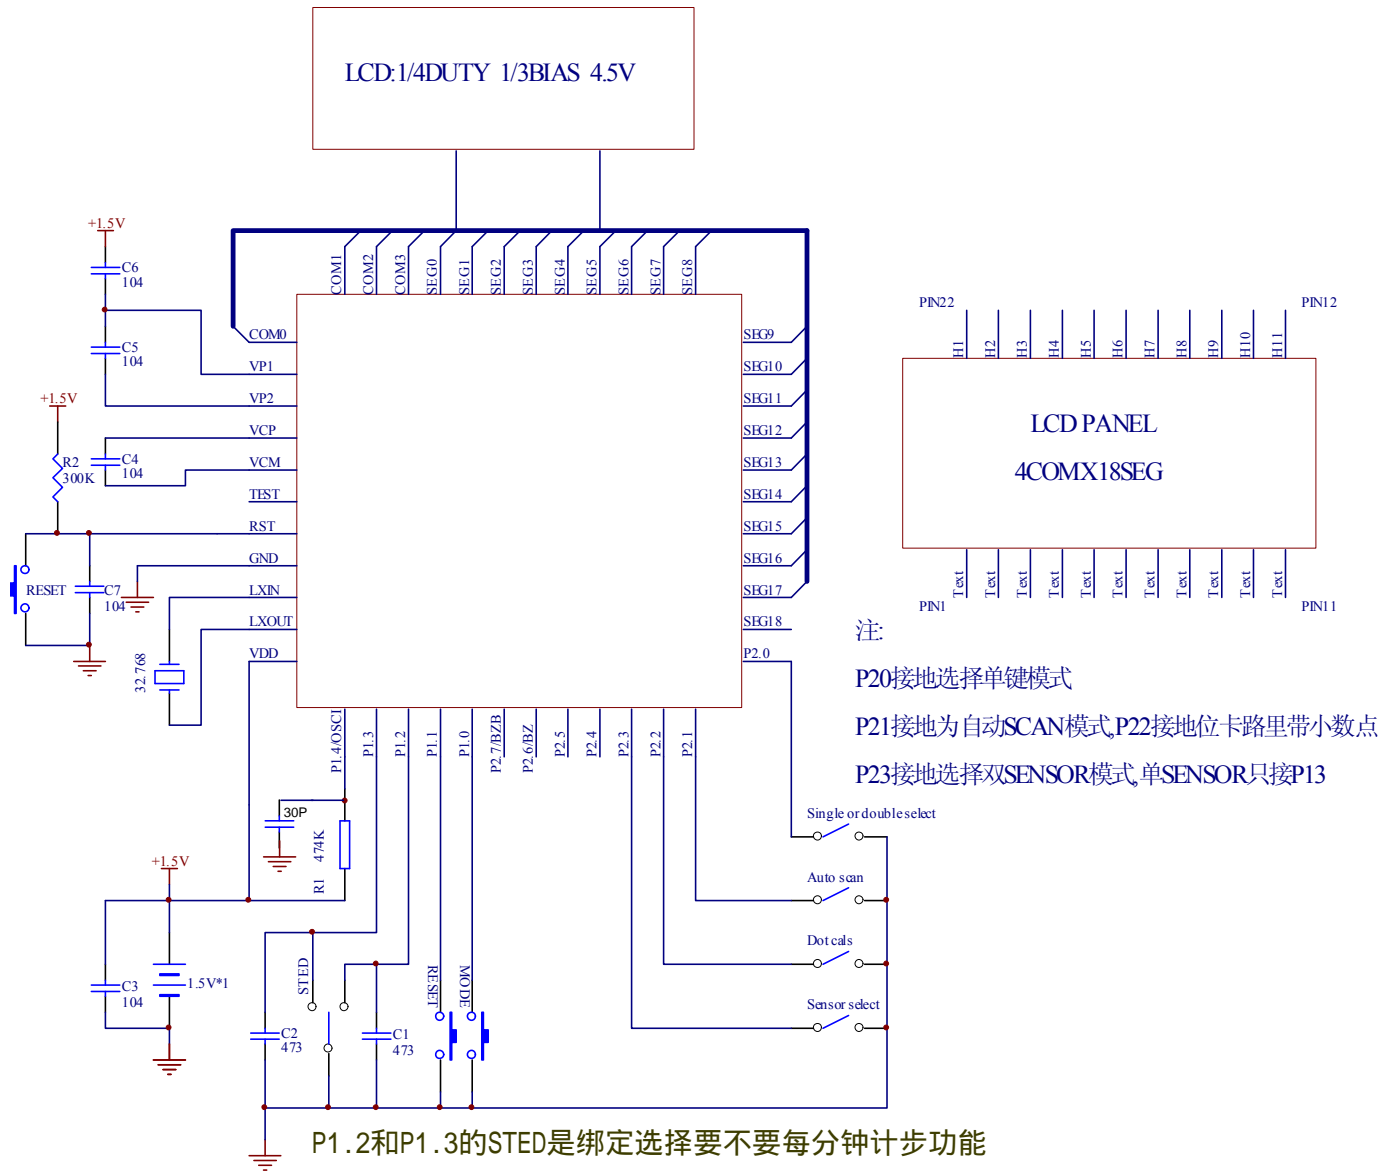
LCD:1/4DUTY 1/3BIAS 4.5V

+1.5V
C6
104
C5
104
+1.5V
R2
300K
C4
104
RESET
C7
104
32.768

COM1 COM2 COM3 SEG0 SEG1 SEG2 SEG3 SEG4 SEG5 SEG6 SEG7 SEG8

COM0
VP1
VP2
VCP
VCM
TEST
RST
GND
LXIN
LXOUT
VDD

SEG9
SEG10
SEG11
SEG12
SEG13
SEG14
SEG15
SEG16
SEG17
SEG18
P2.0

P1.4/OSCI P1.3 P1.2 P1.1 P1.0 P2.7/BZB P2.6/BZ P2.5 P2.4 P2.3 P2.2 P2.1

PIN22
PIN12
H1 H2 H3 H4 H5 H6 H7 H8 H9 H10 H11
LCD PANEL
4COMX18SEG
Text Text Text Text Text Text Text Text Text Text Text
PIN1
PIN11

注:
P20接地选择单键模式
P21接地为自动SCAN模式,P22接地位卡路里带小数点
P23接地选择双SENSOR模式,单SENSOR只接P13

30P
474K
R1
+1.5V
C3
104
1.5V*1
STED
C2
473
C1
473
RESET
MODE

Single or double select
Auto scan
Dot cals
Sensor select

P1.2和P1.3的STED是绑定选择要不要每分钟计步功能